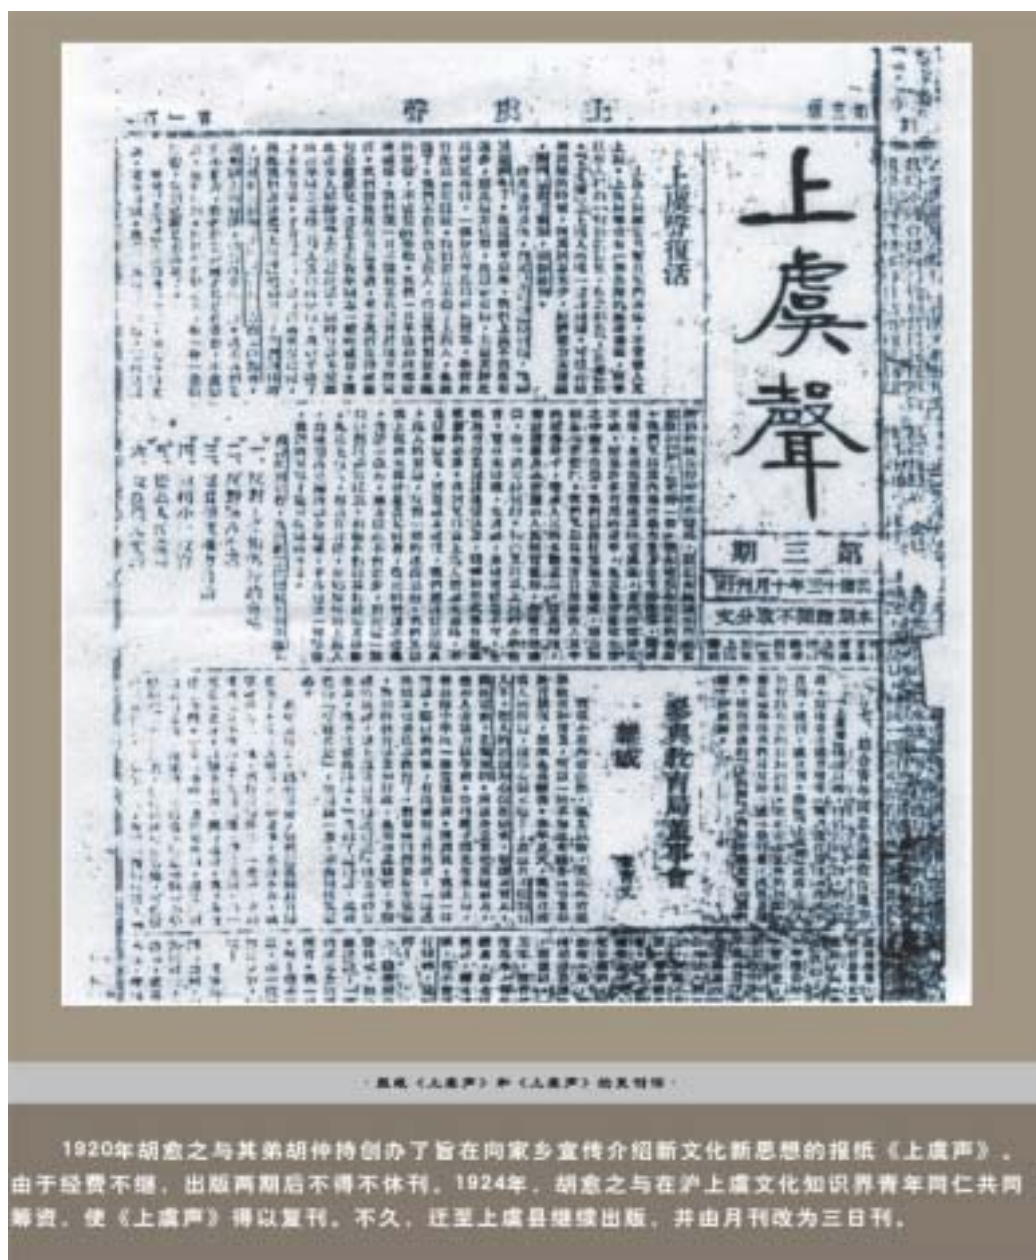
上虞聲

第三期

上虞聲

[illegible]

上虞聲復活

縣長教育局董事會

·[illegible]《上虞声》和《上虞声》的复刊号·

1920年胡愈之与其弟胡仲持创办了旨在向家乡宣传介绍新文化新思想的报纸《上虞声》，由于经费不继，出版两期后不得不休刊。1924年，胡愈之与在沪上虞文化知识界青年同仁共同筹资，使《上虞声》得以复刊。不久，迁至上虞县继续出版，并由月刊改为三日刊。